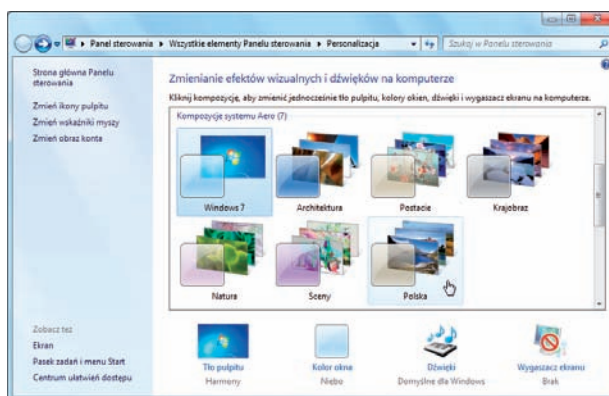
Panel sterowania ▸ Wszystkie elementy Panelu sterowania ▸ Personalizacja

Szukaj w Panelu sterowania

Strona główna Panelu sterowania

Zmień ikony pulpitu

Zmień wskaźniki myszy

Zmień obraz konta

Zmienianie efektów wizualnych i dźwięków na komputerze

Kliknij kompozycję, aby zmienić jednocześnie tło pulpitu, kolory okien, dźwięki i wygaszacz ekranu na komputerze.

Kompozycje systemu Aero (7)

Windows 7

Architektura

Postacie

Krajobraz

Natura

Sceny

Polska

Zobacz też

Ekran

Pasek zadań i menu Start

Centrum ułatwień dostępu

Tło pulpitu
Harmony

Kolor okna
Niebo

Dźwięki
Domyślne dla Windows

Wygaszacz ekranu
Brak